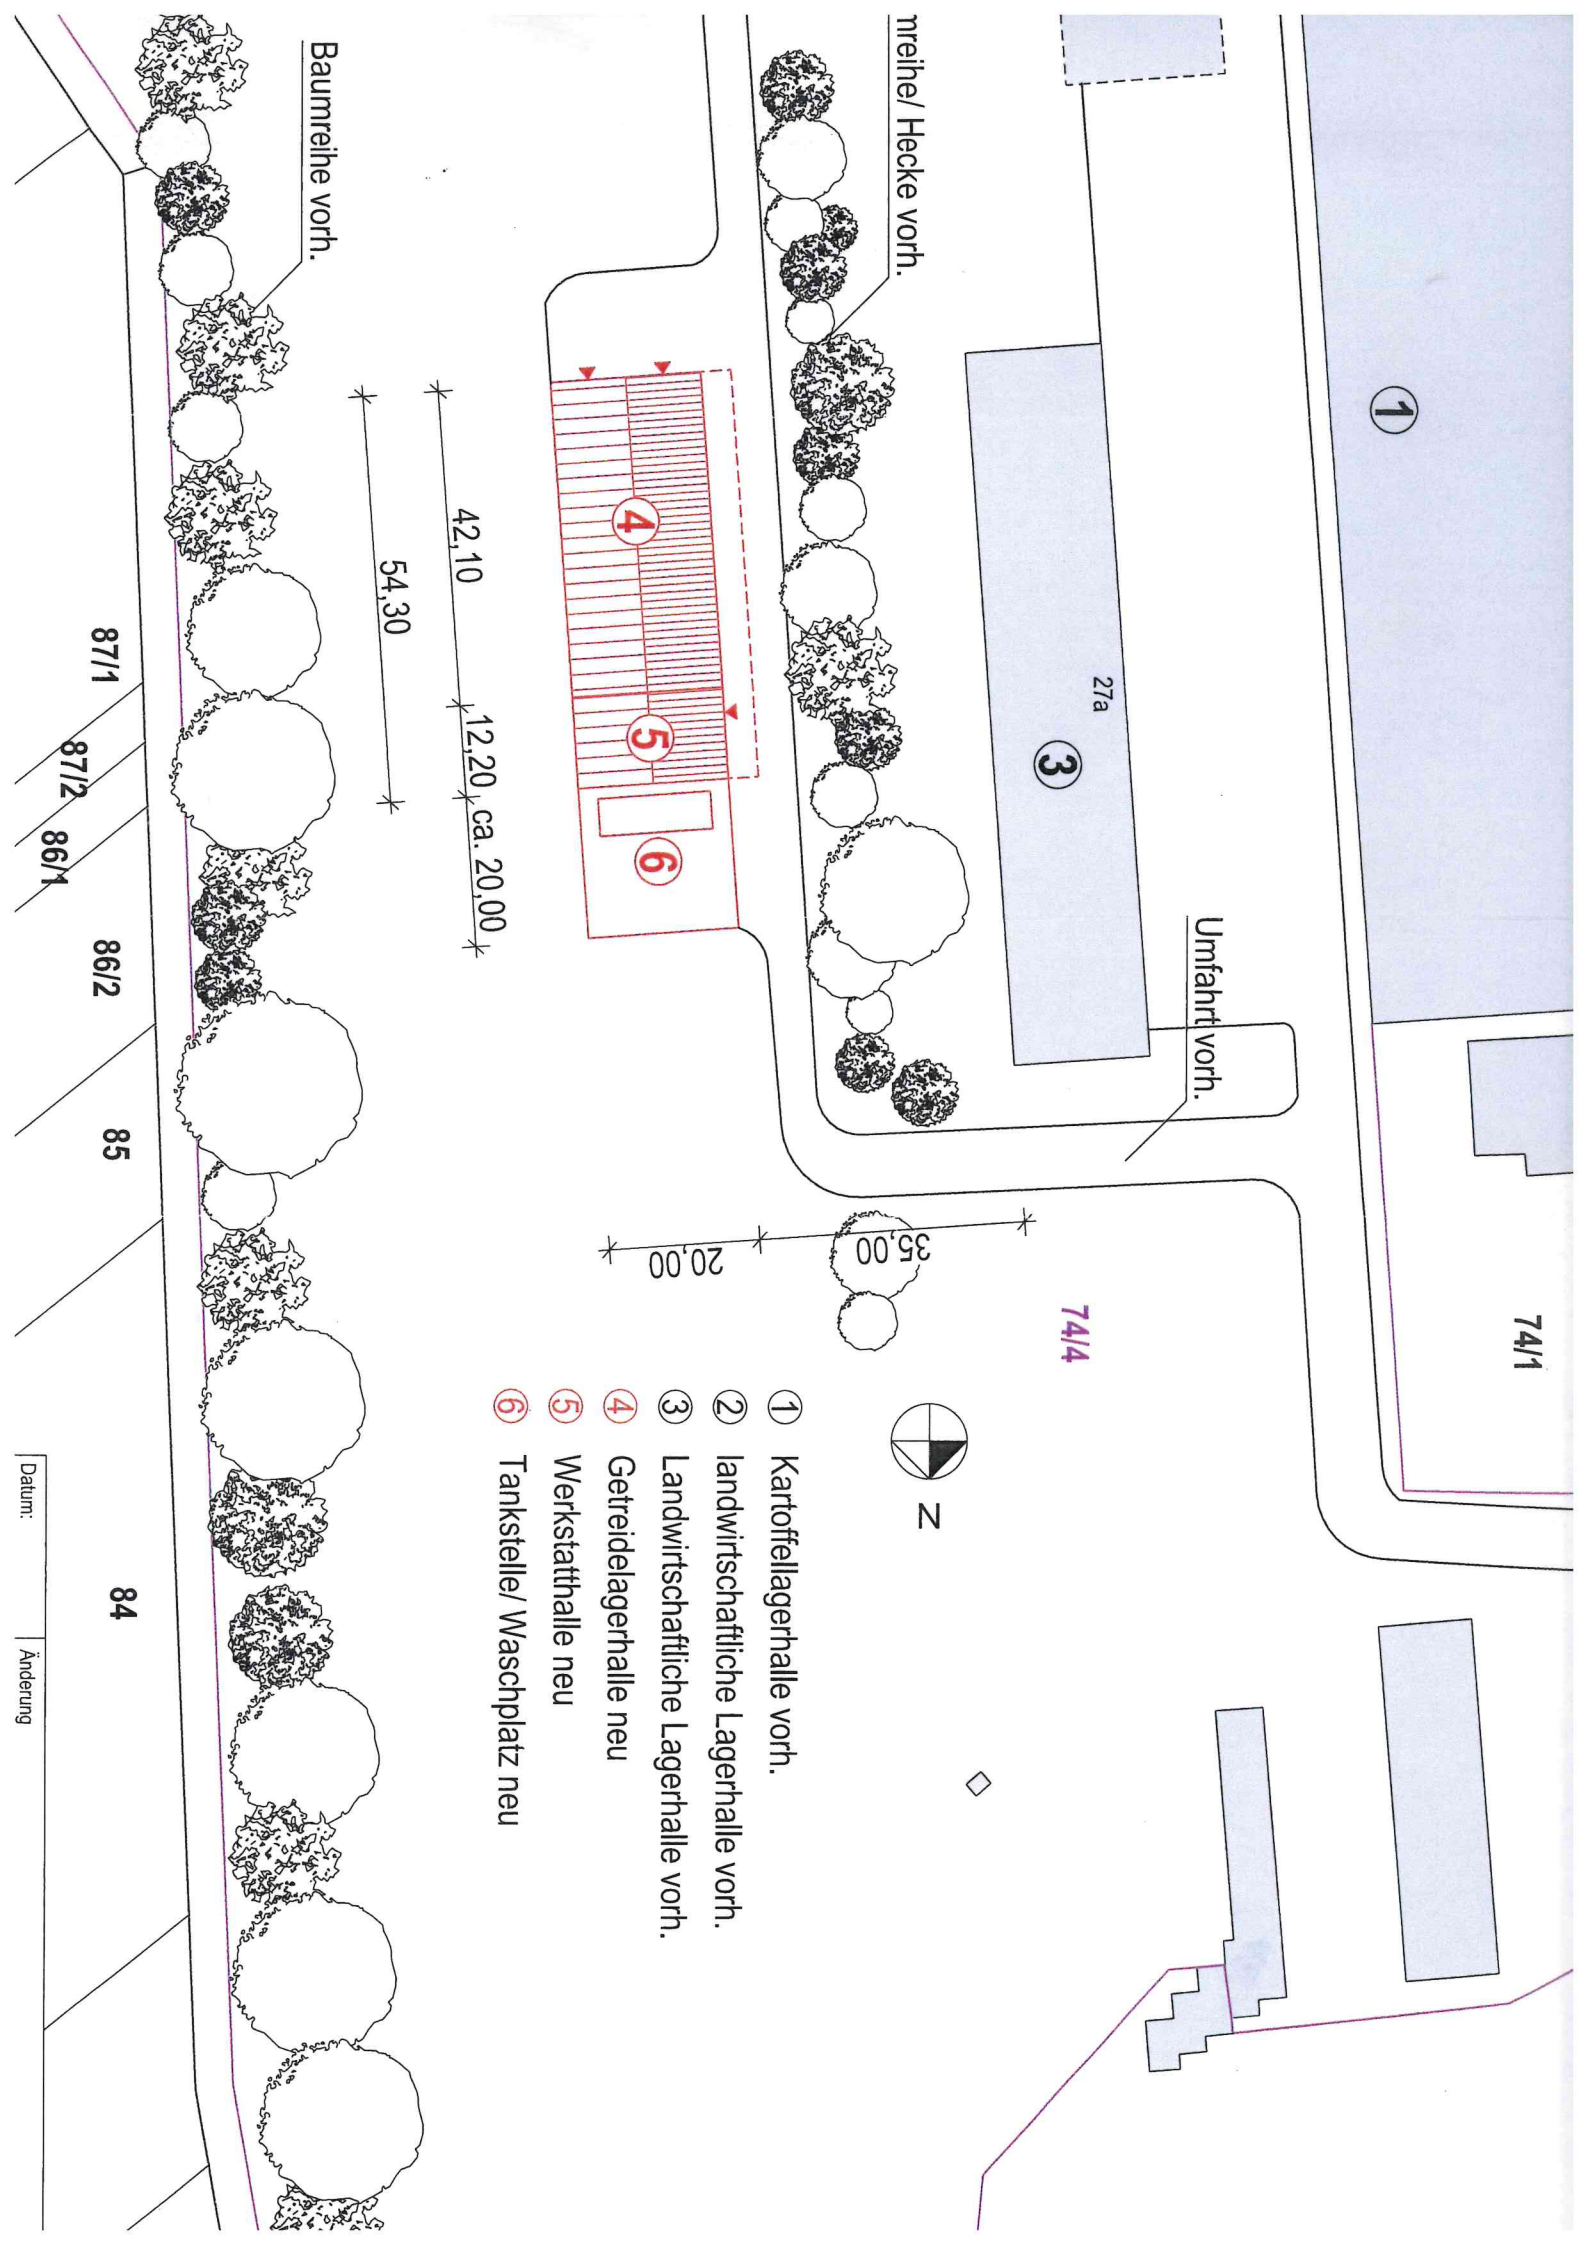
Baumreihe vorh.

mreihe/ Hecke vorh.

①

③

27a

④

⑤

⑥

42,10

54,30

12,20

ca. 20,00

87/1

87/2

86/1

86/2

85

84

Umfahrt vorh.

35,00

20,00

74/4

74/1

N

① Kartoffellagerhalle vorh.
② landwirtschaftliche Lagerhalle vorh.
③ Landwirtschaftliche Lagerhalle vorh.
④ Getreidelagerhalle neu
⑤ Werkstatthalle neu
⑥ Tankstelle/ Waschplatz neu

Datum:

Änderung